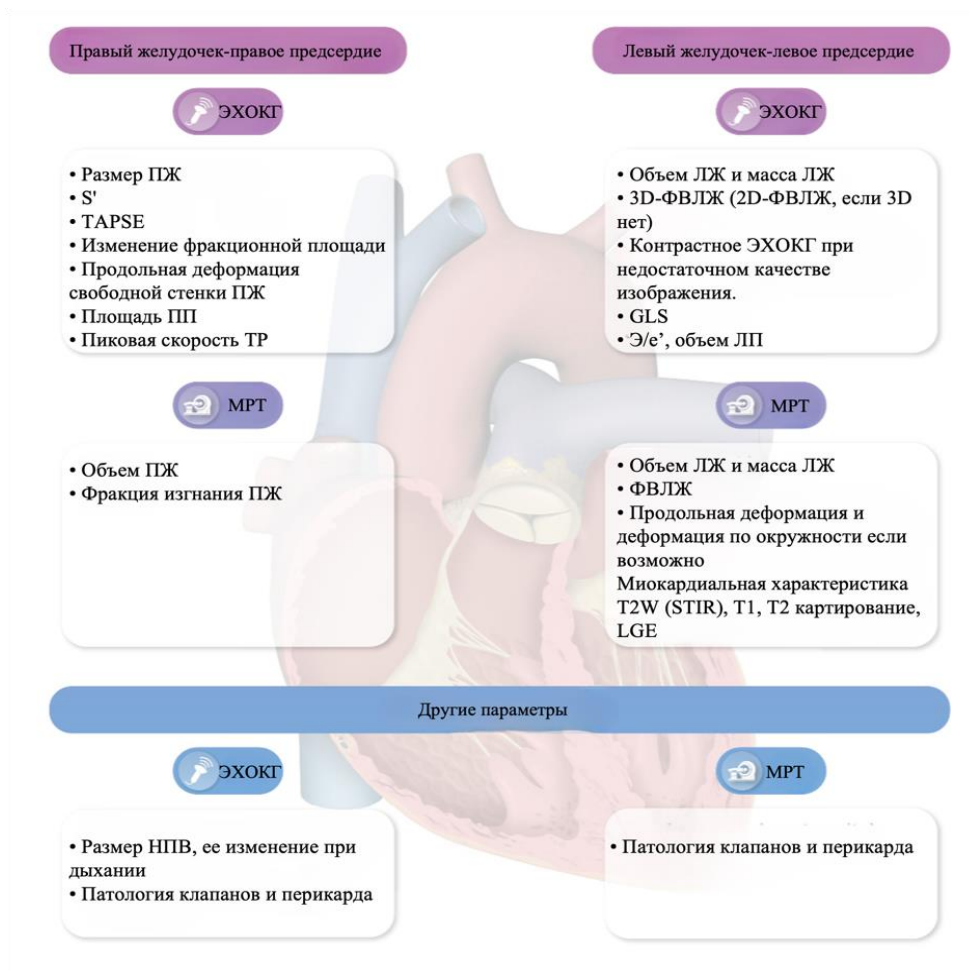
Правый желудочек-правое предсердие

ЭХОКГ

• Размер ПЖ
• S'
• TAPSE
• Изменение фракционной площади
• Продольная деформация свободной стенки ПЖ
• Площадь ПП
• Пиковая скорость ТР

МРТ

• Объем ПЖ
• Фракция изгнания ПЖ

Левый желудочек-левое предсердие

ЭХОКГ

• Объем ЛЖ и масса ЛЖ
• 3D-ФВЛЖ (2D-ФВЛЖ, если 3D нет)
• Контрастное ЭХОКГ при недостаточном качестве изображения.
• GLS
• Э/e', объем ЛП

МРТ

• Объем ЛЖ и масса ЛЖ
• ФВЛЖ
• Продольная деформация и деформация по окружности если возможно
Миокардиальная характеристика T2W (STIR), T1, T2 картирование, LGE

Другие параметры

ЭХОКГ

• Размер НПВ, ее изменение при дыхании
• Патология клапанов и перикарда

МРТ

• Патология клапанов и перикарда